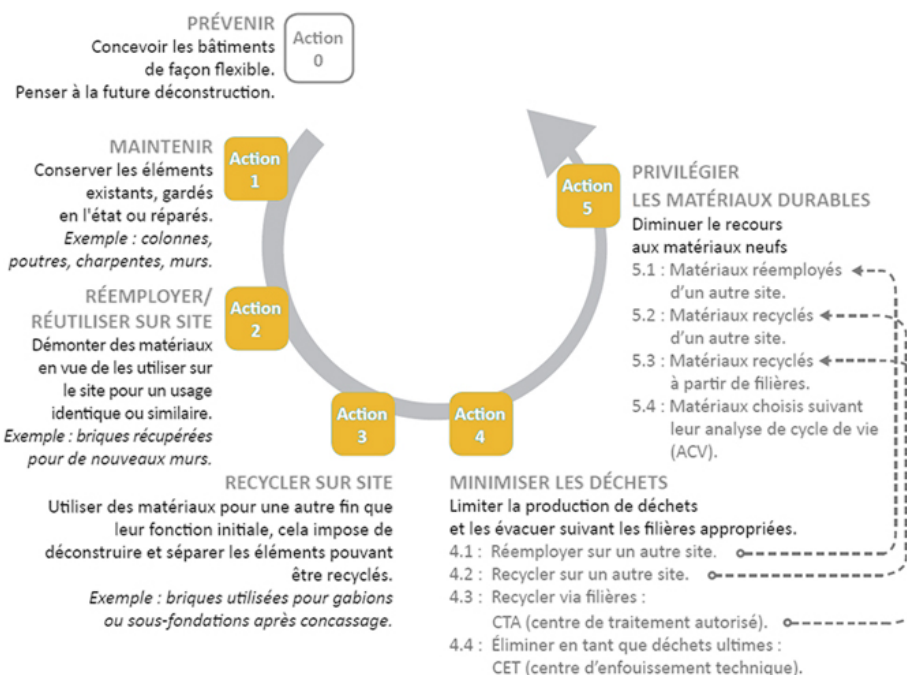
PRÉVENIR
Concevoir les bâtiments de façon flexible. Penser à la future déconstruction.

Action 0

MAINTENIR
Conserver les éléments existants, gardés en l'état ou réparés.
*Exemple : colonnes, poutres, charpentes, murs.*

Action 1

RÉEMPLOYER/ RÉUTILISER SUR SITE
Démonter des matériaux en vue de les utiliser sur le site pour un usage identique ou similaire.
*Exemple : briques récupérées pour de nouveaux murs.*

Action 2

Action 3

RECYCLER SUR SITE
Utiliser des matériaux pour une autre fin que leur fonction initiale, cela impose de déconstruire et séparer les éléments pouvant être recyclés.
*Exemple : briques utilisées pour gabions ou sous-fondations après concassage.*

Action 4

MINIMISER LES DÉCHETS
Limiter la production de déchets et les évacuer suivant les filières appropriées.
4.1 : Réemployer sur un autre site.
4.2 : Recycler sur un autre site.
4.3 : Recycler via filières : CTA (centre de traitement autorisé).
4.4 : Éliminer en tant que déchets ultimes : CET (centre d'enfouissement technique).

Action 5

PRIVILÉGIER LES MATÉRIAUX DURABLES
Diminuer le recours aux matériaux neufs
5.1 : Matériaux réemployés d'un autre site.
5.2 : Matériaux recyclés d'un autre site.
5.3 : Matériaux recyclés à partir de filières.
5.4 : Matériaux choisis suivant leur analyse de cycle de vie (ACV).